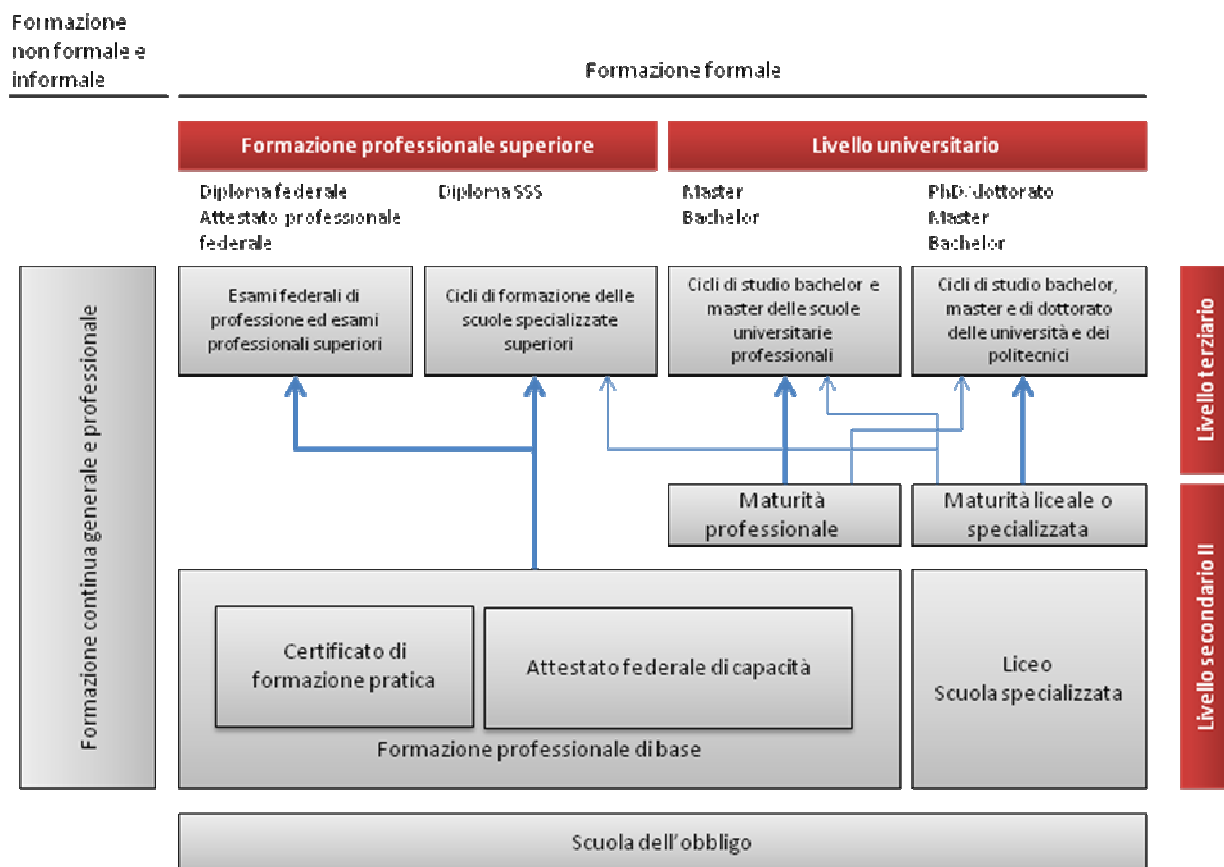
Formazione non formale e informale

Formazione formale

Formazione professionale superiore

Livello universitario

Diploma federale
Attestato professionale federale

Diploma SSS

Master
Bachelor

PhD/dottorato
Master
Bachelor

Formazione continua generale e professionale

Esami federali di professione ed esami professionali superiori

Cicli di formazione delle scuole specializzate superiori

Cicli di studio bachelor e master delle scuole universitarie professionali

Cicli di studio bachelor, master e di dottorato delle università e dei politecnici

Livello terziario

Maturità professionale

Maturità liceale o specializzata

Certificato di formazione pratica

Attestato federale di capacità

Formazione professionale di base

Liceo
Scuola specializzata

Livello secondario II

Scuola dell'obbligo